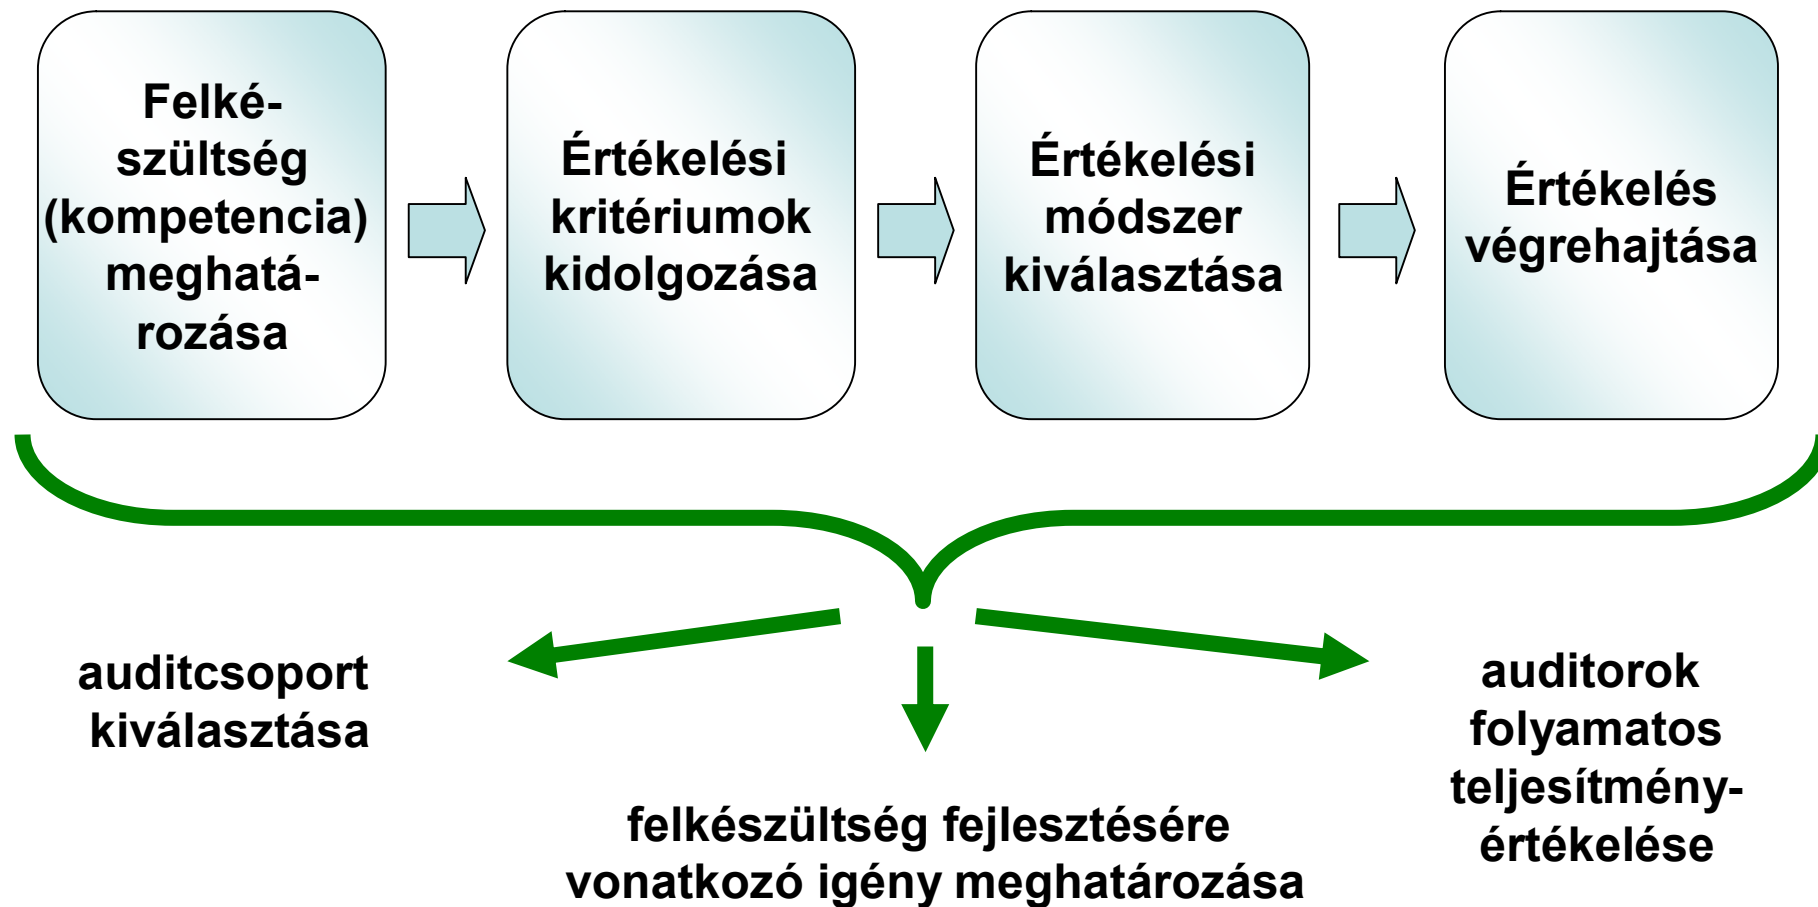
Felkészültség (kompetencia) meghatározása

Értékelési kritériumok kidolgozása

Értékelési módszer kiválasztása

Értékelés végrehajtása

auditcsoport kiválasztása

felkészültség fejlesztésére vonatkozó igény meghatározása

auditorok folyamatos teljesítmény-értékelése